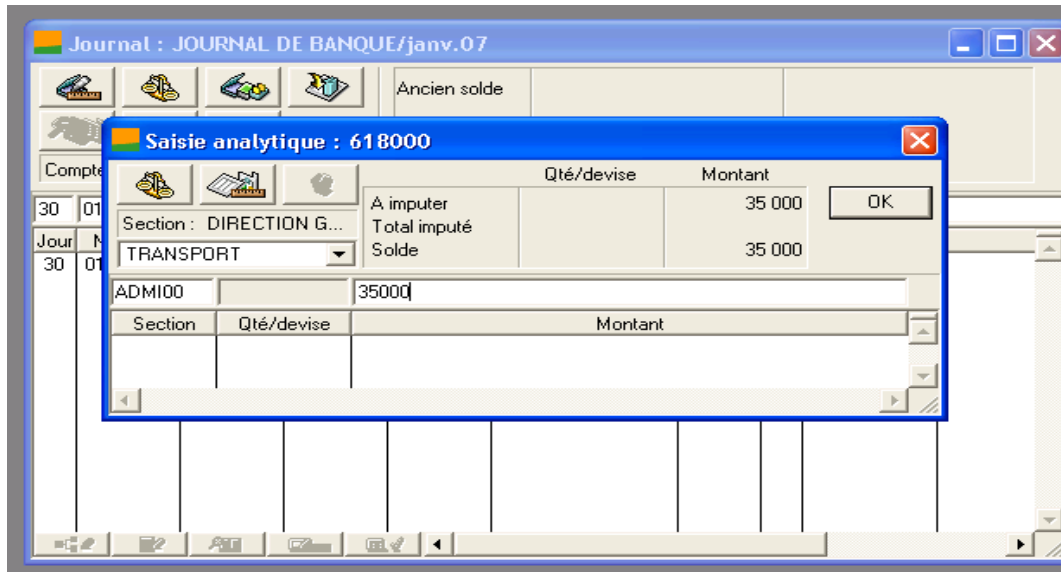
Journal : JOURNAL DE BANQUE/janv.07

Ancien solde

Compte

30 01

Jour N
30 01

Saisie analytique : 618000

Section : DIRECTION G...

TRANSPORT

| | Qté/devise | Montant |
|---|---|---|
| A imputer | | 35 000 |
| Total imputé | | |
| Solde | | 35 000 |

OK

ADMI00 35000

| Section | Qté/devise | Montant |
|---|---|---|
| | | |